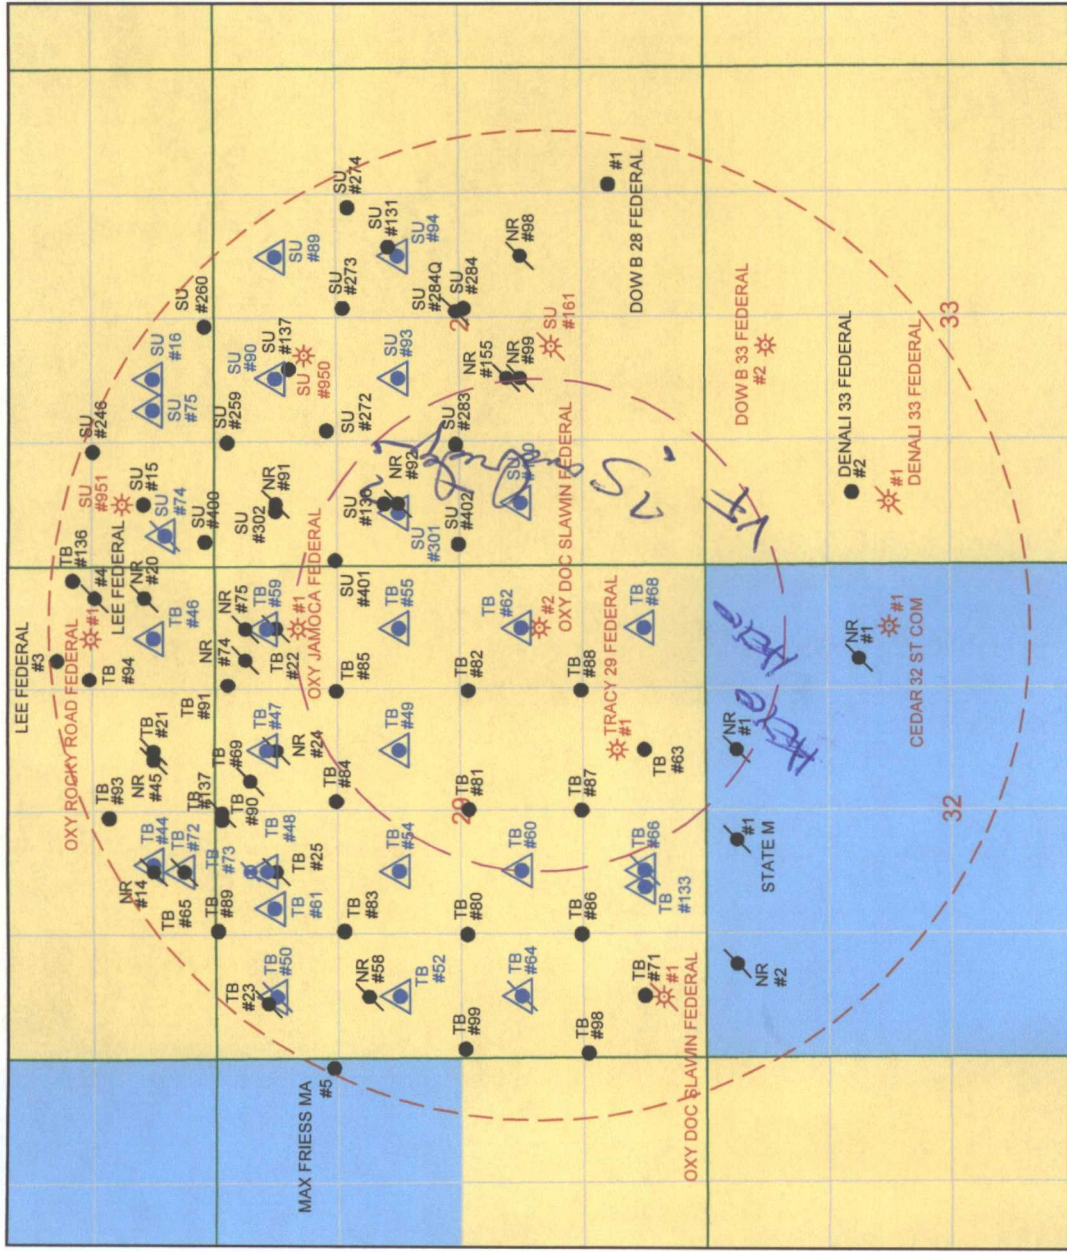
LEE FEDERAL #3
OXY ROCKY ROAD FEDERAL #1
TB #94
TB #136
#4 LEE FEDERAL
NR #20
SU #951
SU #246
SU #15
SU #74
SU #75
SU #16
SU #260
SU #274
SU #131
SU #94
SU #89
SU #273
SU #284Q
SU #284
NR #98
#1 DOW B 28 FEDERAL
TB #93
NR #45
TB #21
TB #91
NR #74
NR #75
TB #46
TB #59
#1 OXY JAMOCA FEDERAL
NR #22
SU #400
SU #302
NR #91
SU #259
SU #90
SU #137
SU #950
SU #272
SU #93
NR #155
NR #99
SU #161
SU #283
NR #92
SU #130
SU #301
SU #402
OXY DOC SLAWIN FEDERAL
SU #401
TB #55
TB #62
#2
TB #68
TB #85
TB #82
TB #88
TRACY 29 FEDERAL #1
TB #63
TB #49
NR #24
TB #47
TB #69
TB #137
TB #90
TB #84
TB #81
TB #87
TB #44
TB #72
NR #14
TB #65
TB #89
TB #73
TB #48
TB #25
TB #61
TB #54
TB #60
TB #66
TB #133
TB #83
TB #80
TB #86
TB #23
TB #50
NR #58
TB #52
TB #64
TB #99
TB #98
TB #71
#1 OXY DOC SLAWIN FEDERAL
MAX FRIESS MA #5
20
29
32
33
NR #1
#1 STATE M
NR #2
NR #1
#1 CEDAR 32 ST COM
DOW B 33 FEDERAL #2
DENALI 33 FEDERAL #2
#1 DENALI 33 FEDERAL